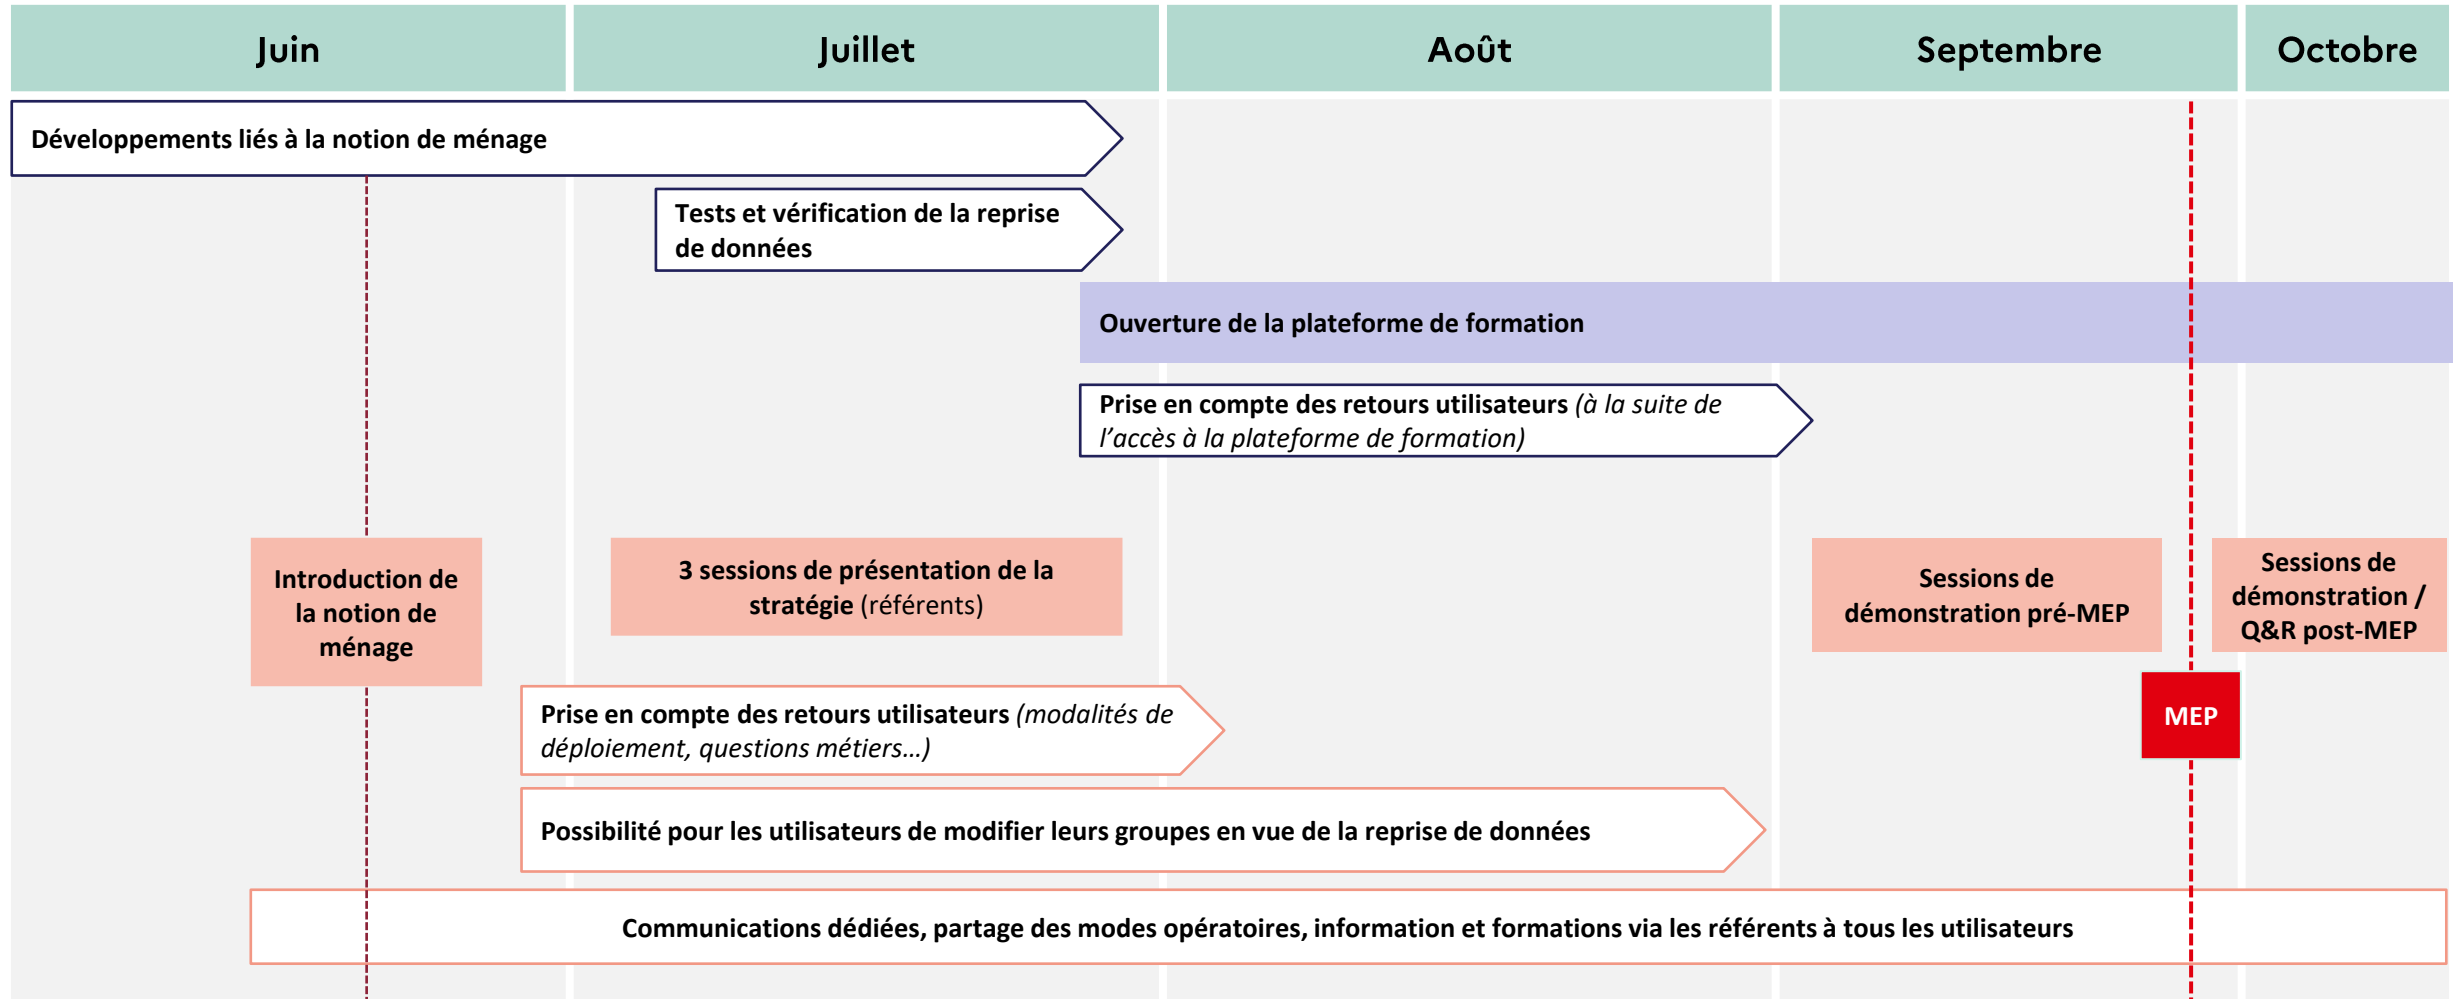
Juin

Juillet

Août

Septembre

Octobre

Développements liés à la notion de ménage

Tests et vérification de la reprise de données

Ouverture de la plateforme de formation

Prise en compte des retours utilisateurs *(à la suite de l'accès à la plateforme de formation)*

Introduction de la notion de ménage

3 sessions de présentation de la stratégie (référents)

Sessions de démonstration pré-MEP

Sessions de démonstration / Q&R post-MEP

Prise en compte des retours utilisateurs *(modalités de déploiement, questions métiers…)*

MEP

Possibilité pour les utilisateurs de modifier leurs groupes en vue de la reprise de données

Communications dédiées, partage des modes opératoires, information et formations via les référents à tous les utilisateurs